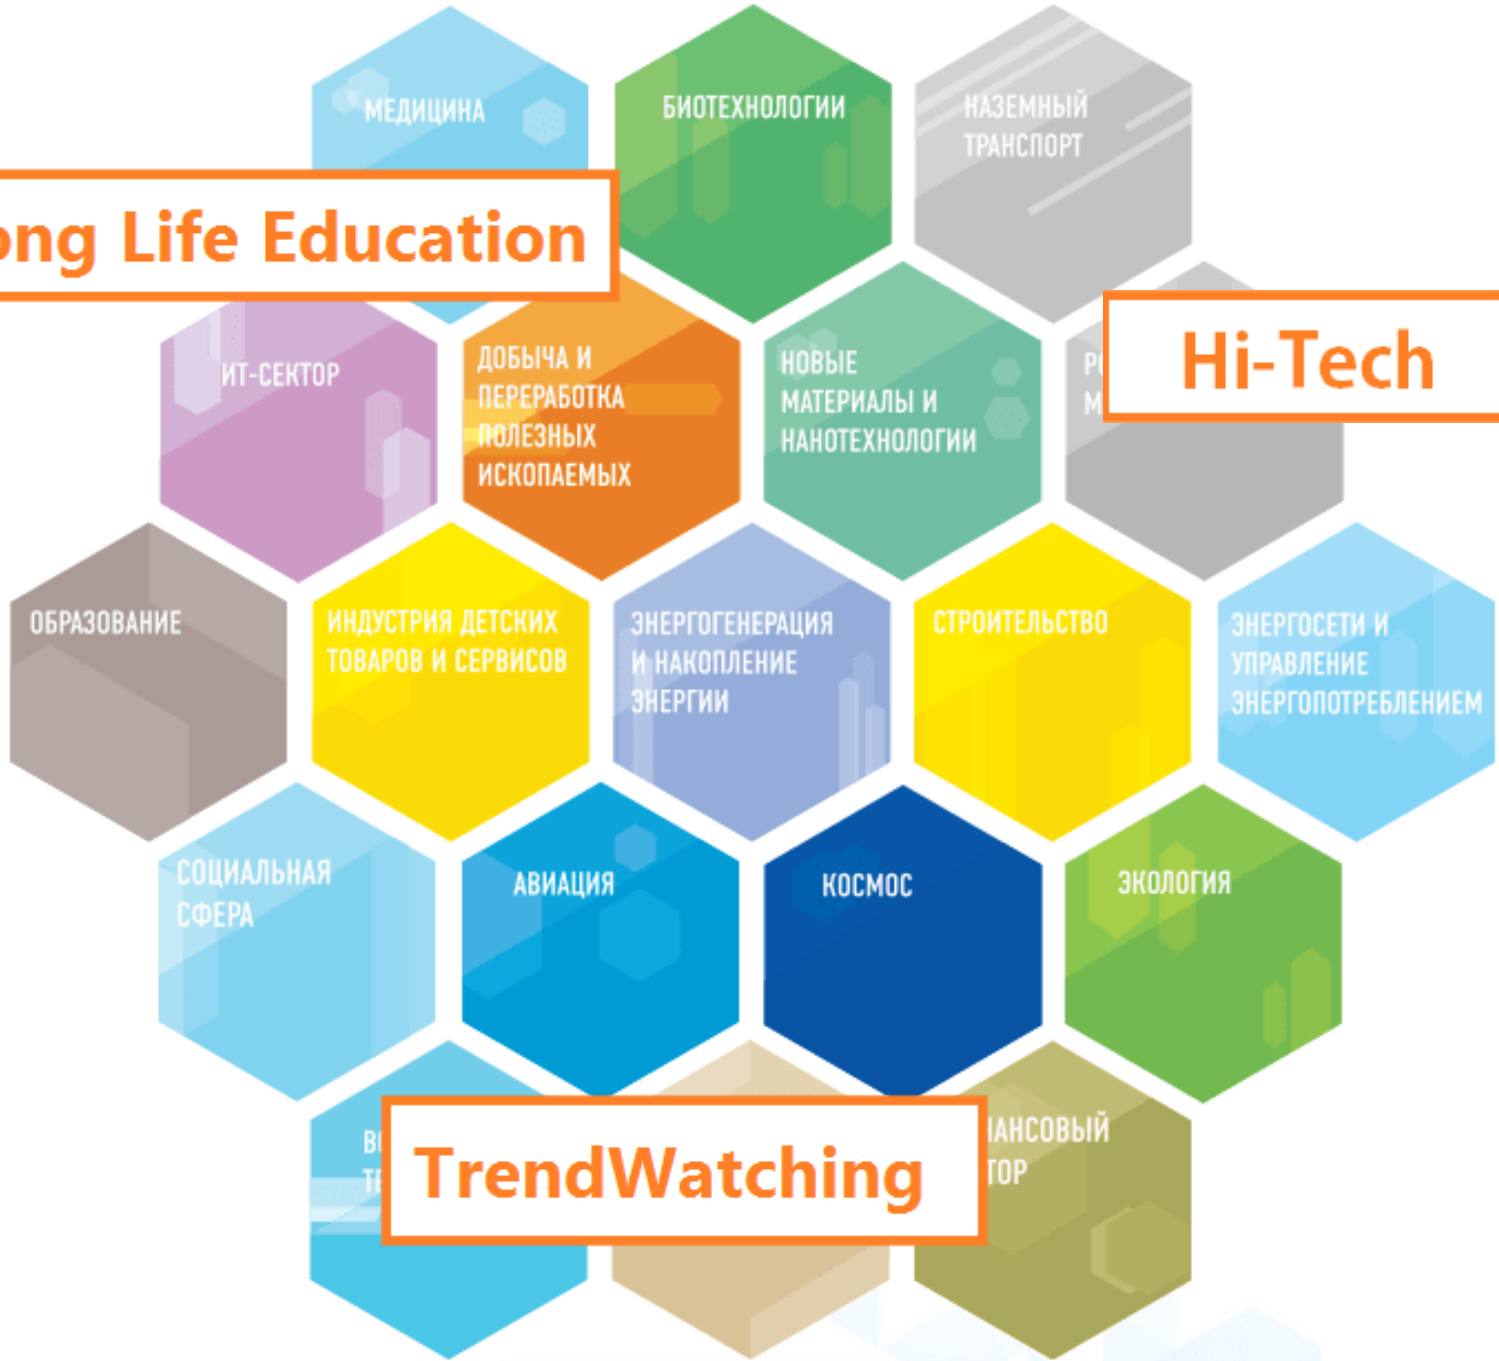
МЕДИЦИНА

БИОТЕХНОЛОГИИ

НАЗЕМНЫЙ ТРАНСПОРТ

ong Life Education

ИТ-СЕКТОР

ДОБЫЧА И ПЕРЕРАБОТКА ПОЛЕЗНЫХ ИСКОПАЕМЫХ

НОВЫЕ МАТЕРИАЛЫ И НАНОТЕХНОЛОГИИ

Р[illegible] М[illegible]

Hi-Tech

ОБРАЗОВАНИЕ

ИНДУСТРИЯ ДЕТСКИХ ТОВАРОВ И СЕРВИСОВ

ЭНЕРГОГЕНЕРАЦИЯ И НАКОПЛЕНИЕ ЭНЕРГИИ

СТРОИТЕЛЬСТВО

ЭНЕРГОСЕТИ И УПРАВЛЕНИЕ ЭНЕРГОПОТРЕБЛЕНИЕМ

СОЦИАЛЬНАЯ СФЕРА

АВИАЦИЯ

КОСМОС

ЭКОЛОГИЯ

В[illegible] Т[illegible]

TrendWatching

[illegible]АНСОВЫЙ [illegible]ТОР